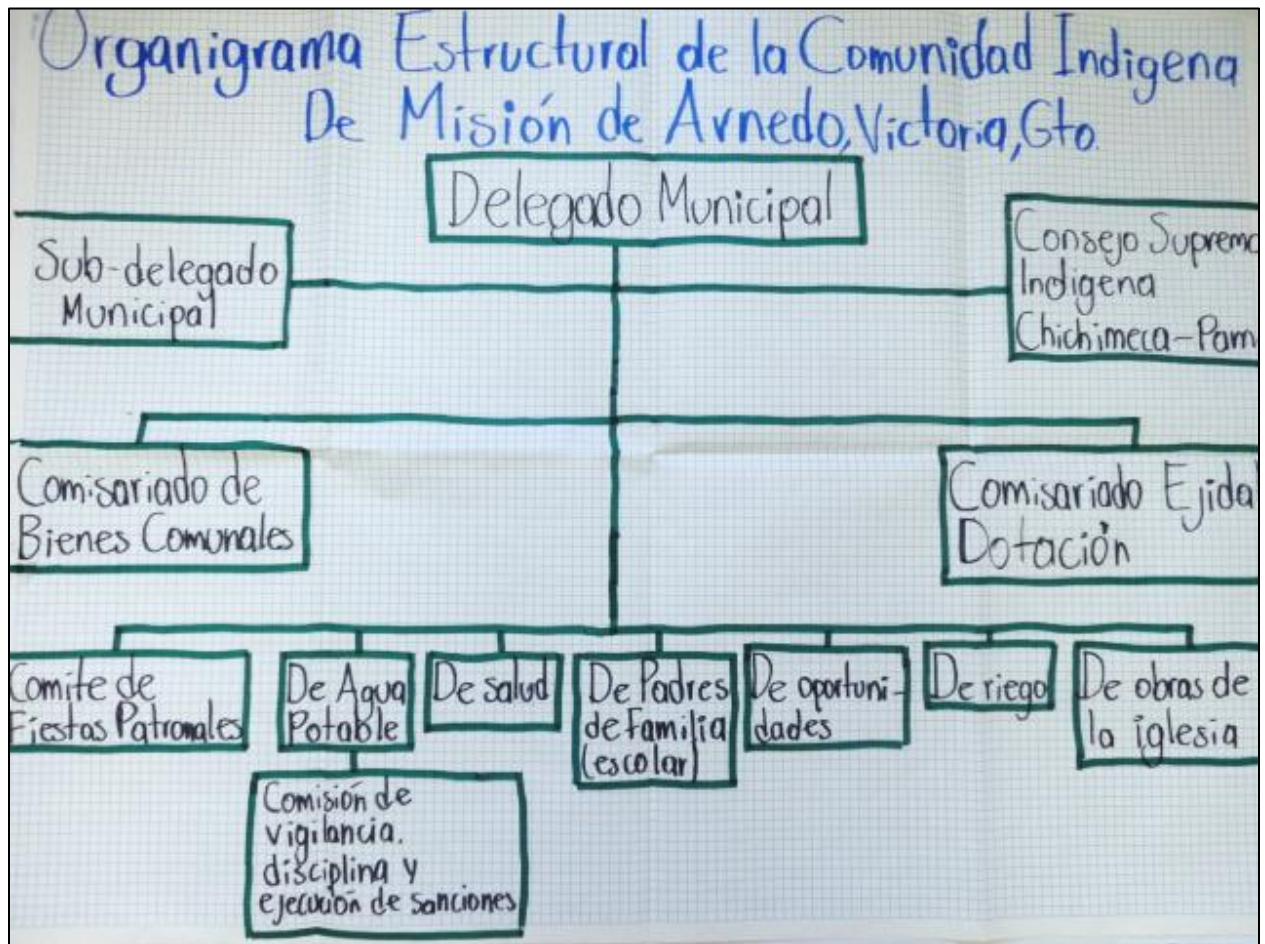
Organigrama Estructural de la Comunidad Indigena De Misión de Arnedo, Victoria, Gto.

Delegado Municipal

Sub-delegado Municipal

Consejo Supremo Indigena Chichimeca-Pam

Comisariado de Bienes Comunales

Comisariado Ejidal Dotación

Comite de Fiestas Patronales

De Agua Potable

Comisión de vigilancia. disciplina y ejecución de sanciones

De salud

De Padres de Familia (escolar)

De oportunidades

De riego

De obras de la iglesia